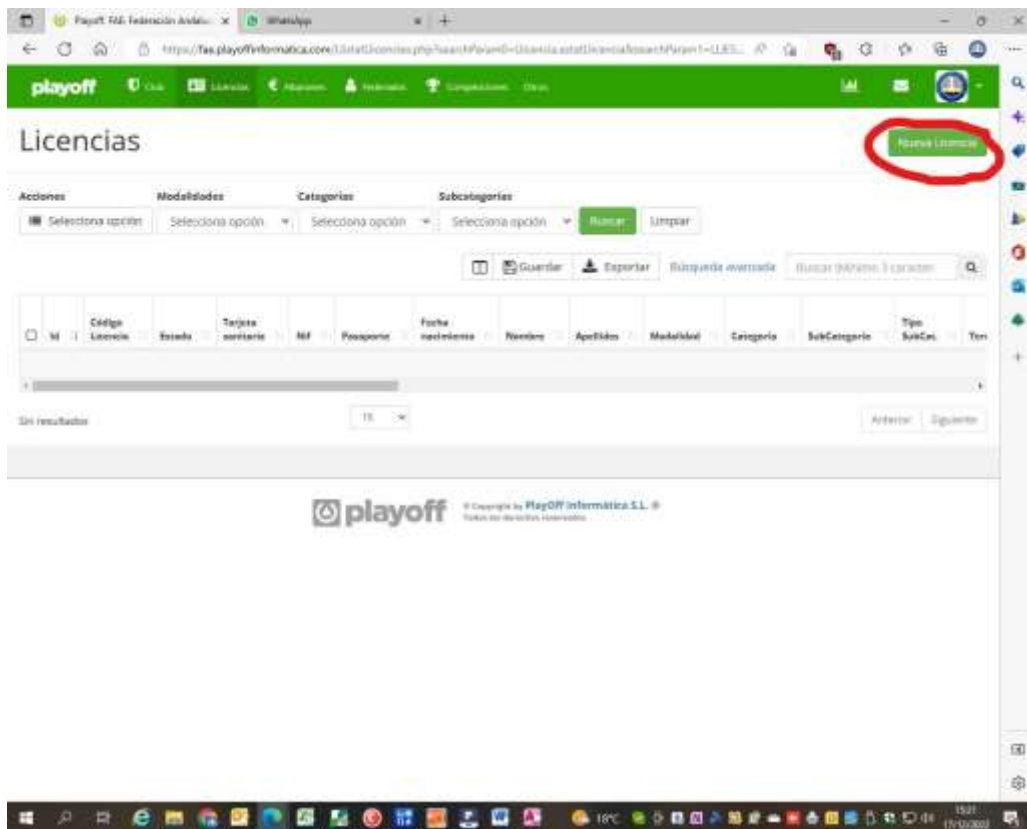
Playoff FAB Federación Andalu... | WhatsApp

https://fas.playoffinformatica.com/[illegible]

playoff Club Licencias Abonos Federados Competiciones Otros

Licencias

Nueva Licencia

Acciones
Selecciona opción

Modalidades
Selecciona opción

Categorías
Selecciona opción

Subcategorías
Selecciona opción

Buscar Limpiar

Guardar Exportar Búsqueda avanzada Buscar (Mínimo 3 caracteres)

| Id | Código Licencia | Estado | Tarjeta sanitaria | Nif | Pasaporte | Fecha nacimiento | Nombre | Apellidos | Modalidad | Categoría | SubCategoría | Tipo SubCat. | Ten |
|---|---|---|---|---|---|---|---|---|---|---|---|---|---|

Sin resultados

15

Anterior Siguiente

playoff © Copyright by PlayOff Informática S.L. ® Todos los derechos reservados

18ºC

15:01
17/12/2020